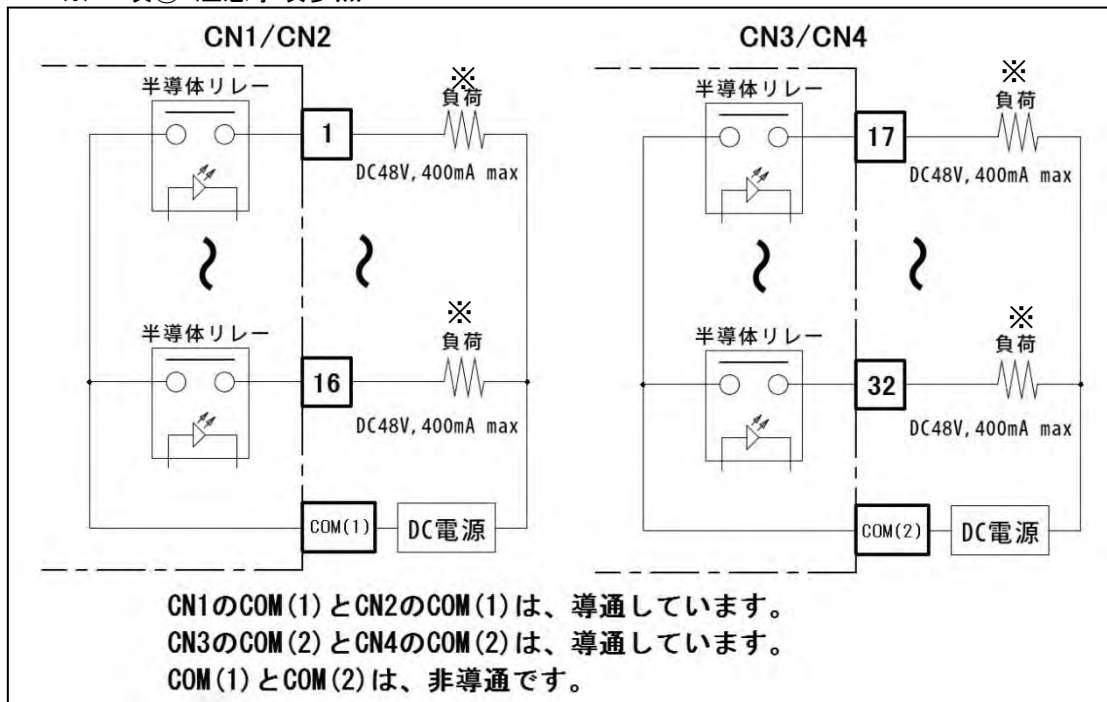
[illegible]

CN1/CN2

半導体リレー

1

※
負荷

DC48V,400mA max

半導体リレー

16

※
負荷

DC48V,400mA max

COM(1)

DC電源

CN3/CN4

半導体リレー

17

※
負荷

DC48V,400mA max

半導体リレー

32

※
負荷

DC48V,400mA max

COM(2)

DC電源

CN1のCOM(1)とCN2のCOM(1)は、導通しています。
CN3のCOM(2)とCN4のCOM(2)は、導通しています。
COM(1)とCOM(2)は、非導通です。